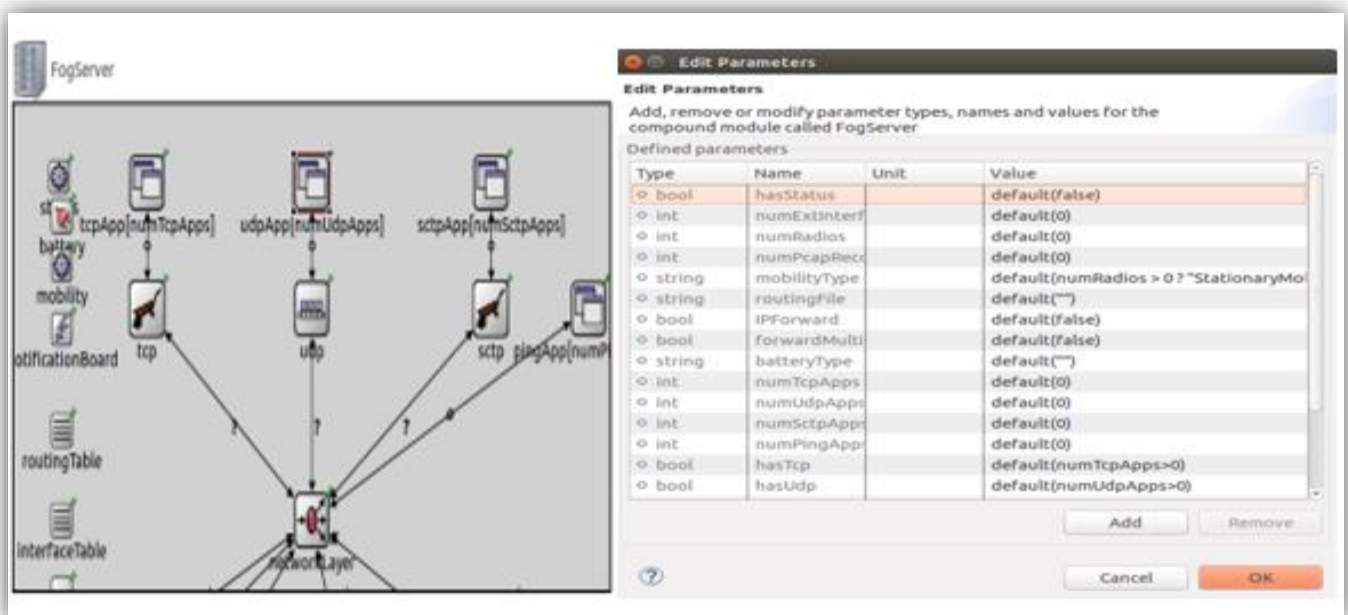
FogServer

st
battery
mobility
otificationBoard
routingTable
interfaceTable
tcpApp[numTcpApps]
udpApp[numUdpApps]
sctpApp[numSctpApps]
tcp
udp
sctp
pingApp[numP
?
?
?
networkLayer

Edit Parameters

Edit Parameters

Add, remove or modify parameter types, names and values for the compound module called FogServer

Defined parameters

| Type | Name | Unit | Value |
|---|---|---|---|
| bool | hasStatus | | default(false) |
| int | numExtInterf | | default(0) |
| int | numRadios | | default(0) |
| int | numPcapReco | | default(0) |
| string | mobilityType | | default(numRadios > 0 ? "StationaryMol |
| string | routingFile | | default("") |
| bool | IPForward | | default(false) |
| bool | forwardMulti | | default(false) |
| string | batteryType | | default("") |
| int | numTcpApps | | default(0) |
| int | numUdpApps | | default(0) |
| int | numSctpApps | | default(0) |
| int | numPingApps | | default(0) |
| bool | hasTcp | | default(numTcpApps>0) |
| bool | hasUdp | | default(numUdpApps>0) |

Add
Remove

?
Cancel
OK